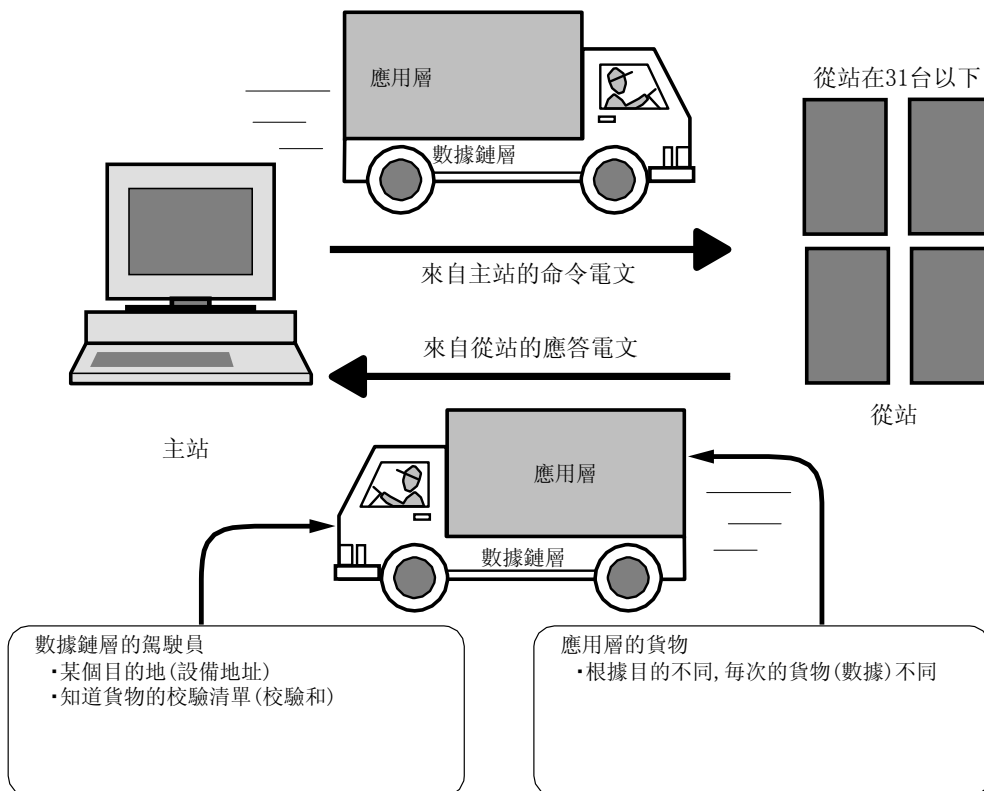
應用層

數據鏈層

從站在31台以下

來自主站的命令電文

來自從站的應答電文

從站

主站

應用層

數據鏈層

數據鏈層的駕駛員
・某個目的地(設備地址)
・知道貨物的校驗清單(校驗和)

應用層的貨物
・根據目的不同，每次的貨物(數據)不同